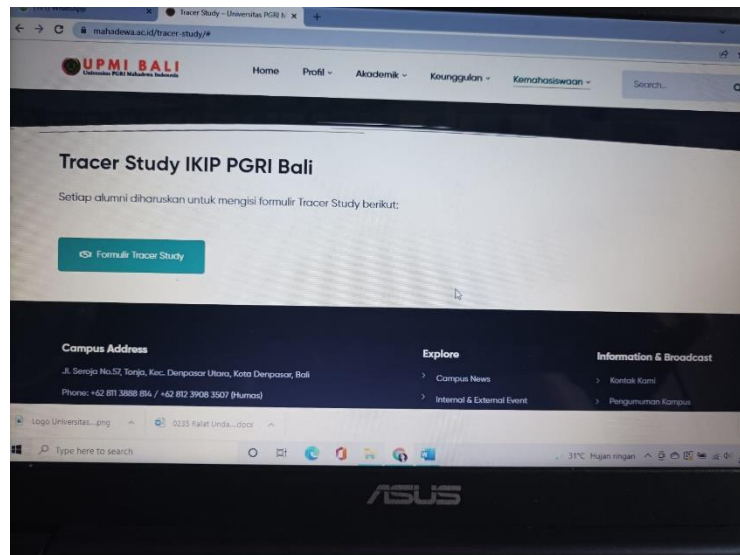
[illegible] WhatsApp

Tracer Study – Universitas PGRI M

mahadewa.ac.id/tracer-study/#

UPMI BALI
Universitas PGRI Mahadewa Indonesia

Home Profil Akademik Keunggulan Kemahasiswaan Search...

Tracer Study IKIP PGRI Bali

Setiap alumni diharuskan untuk mengisi formulir Tracer Study berikut:

Formulir Tracer Study

Campus Address

Jl. Seroja No.57, Tonja, Kec. Denpasar Utara, Kota Denpasar, Bali

Phone: +62 811 3888 814 / +62 812 3908 3507 (Humas)

Explore

Campus News

Internal & External Event

Information & Broadcast

Kontak Kami

Pengumuman Kampus

Logo Universitas....png

0235 Ralat Unda....docx

Type here to search

31°C Hujan ringan

ASUS